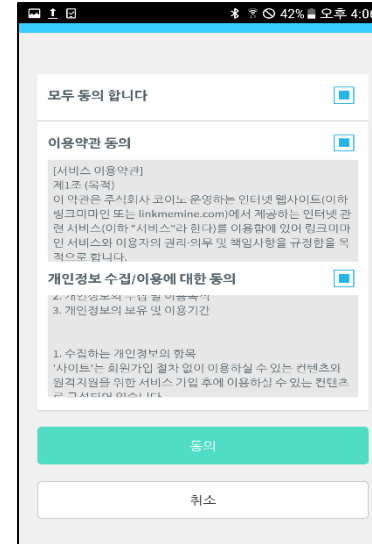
42% 오후 4:0

모두 동의 합니다

이용약관 동의

[서비스 이용약관]
제1조 (목적)
이 약관은 주식회사 코이노 운영하는 인터넷 웹사이트(이하 링크미마인 또는 linkmemine.com)에서 제공하는 인터넷 관련 서비스(이하 "서비스"라 한다)를 이용함에 있어 링크미마인 서비스와 이용자의 권리·의무 및 책임사항을 규정함을 목적으로 합니다.

개인정보 수집/이용에 대한 동의

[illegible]
3. 개인정보의 보유 및 이용기간

1. 수집하는 개인정보의 항목
'사이트'는 회원가입 절차 없이 이용하실 수 있는 컨텐츠와 원격지원을 위한 서비스 가입 후에 이용하실 수 있는 컨텐츠 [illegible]

동의

취소